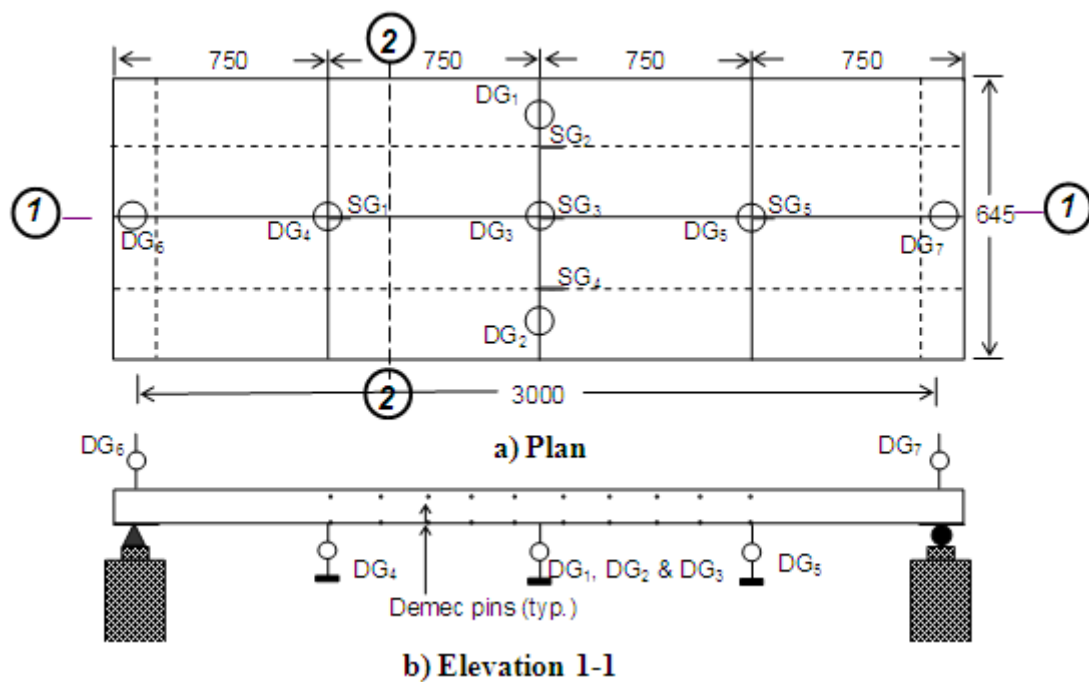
750
2
750
750
750
$DG_1$
$SG_2$
1
$SG_1$
$SG_3$
$SG_5$
645
1
$DG_6$
$DG_4$
$DG_3$
$DG_5$
$DG_7$
$SG_4$
$DG_2$
2
3000

a) Plan

$DG_6$
$DG_7$
$DG_4$
$DG_1$, $DG_2$ & $DG_3$
$DG_5$
Demec pins (typ.)

b) Elevation 1-1